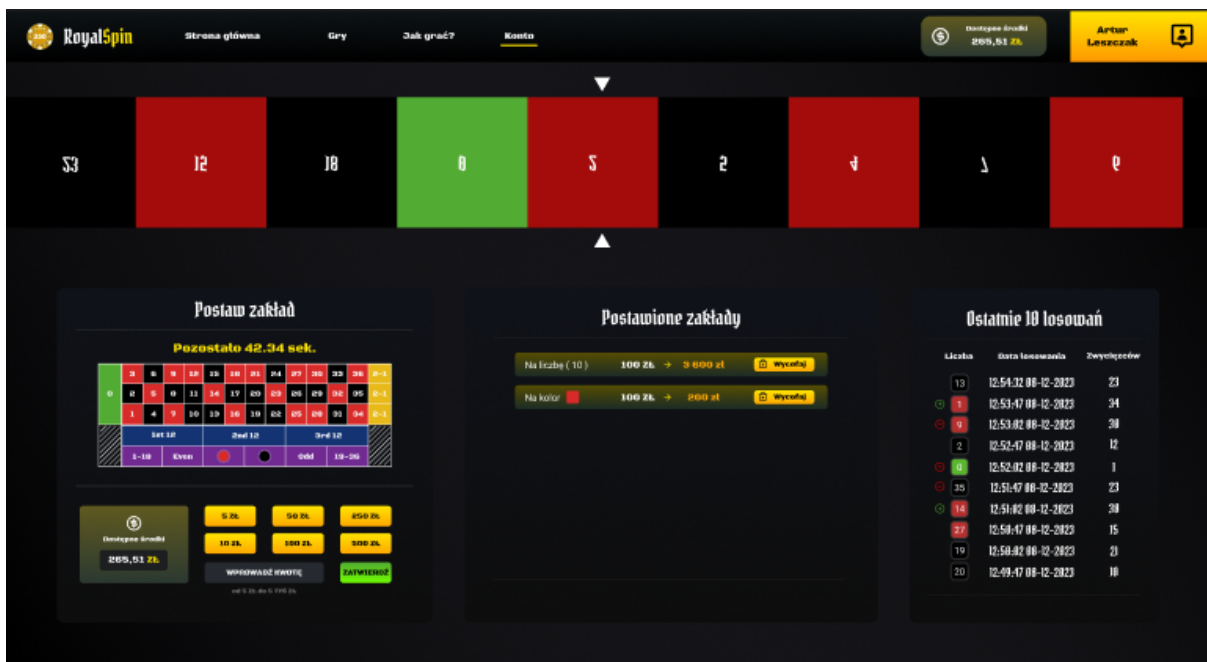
RoyalSpin Strona główna Gry Jak grać? Konto

Dostępne środki 265,51 zł

Artur Leszczak

23 12 18 0 5 2 4 7 6

Postaw zakład

Pozostało 42.34 sek.

| 0 | 3 | 6 | 9 | 12 | 15 | 18 | 21 | 24 | 27 | 30 | 33 | 36 | 2-1 |
|---|---|---|---|---|---|---|---|---|---|---|---|---|---|
| | 2 | 5 | 8 | 11 | 14 | 17 | 20 | 23 | 26 | 29 | 32 | 35 | 2-1 |
| | 1 | 4 | 7 | 10 | 13 | 16 | 19 | 22 | 25 | 28 | 31 | 34 | 2-1 |
| | 1st 12 | | | | 2nd 12 | | | | 3rd 12 | | | | |
| | 1-18 | Even | | | | | | Odd | 19-36 | | | | |

Dostępne środki 265,51 zł

5 zł 50 zł 250 zł 10 zł 100 zł 500 zł

WPROWADŹ KWOTĘ ZATWIERDŹ

od 5 zł do 5 795 zł

Postawione zakłady

Na liczbę ( 10 ) 100 zł → 3 600 zł Wycofaj

Na kolor 100 zł → 200 zł Wycofaj

Ostatnie 10 losowań

| Liczba | Data losowania | Zwycięzców |
|---|---|---|
| 13 | 12:54:32 08-12-2023 | 23 |
| 1 | 12:53:47 08-12-2023 | 34 |
| 9 | 12:53:02 08-12-2023 | 30 |
| 2 | 12:52:47 08-12-2023 | 12 |
| 0 | 12:52:02 08-12-2023 | 1 |
| 35 | 12:51:47 08-12-2023 | 23 |
| 14 | 12:51:02 08-12-2023 | 30 |
| 27 | 12:50:47 08-12-2023 | 15 |
| 19 | 12:50:02 08-12-2023 | 21 |
| 20 | 12:49:47 08-12-2023 | 10 |